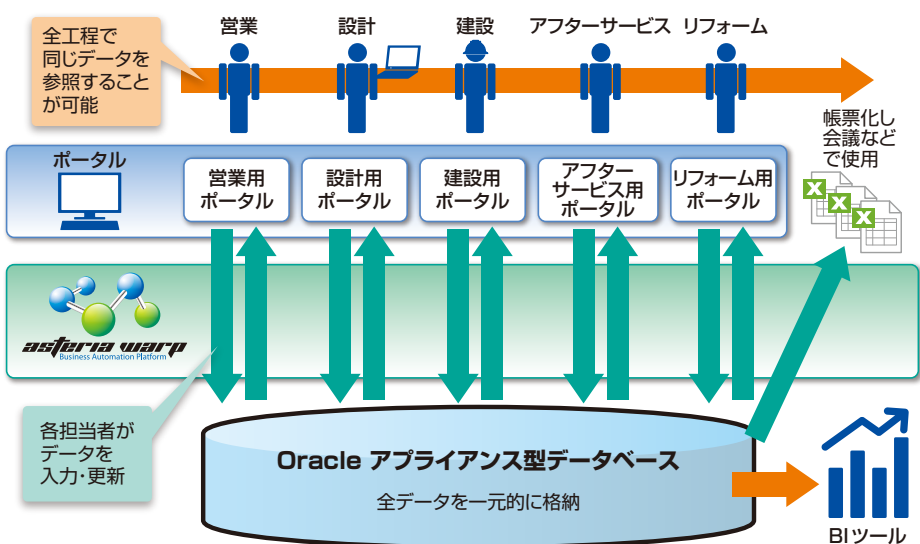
全工程で同じデータを参照することが可能

営業

設計

建設

アフターサービス

リフォーム

帳票化し会議などで使用

ポータル

営業用ポータル

設計用ポータル

建設用ポータル

アフターサービス用ポータル

リフォーム用ポータル

asteria warp
Business Automation Platform

各担当者がデータを入力･更新

Oracle アプライアンス型データベース

全データを一元的に格納

BIツール